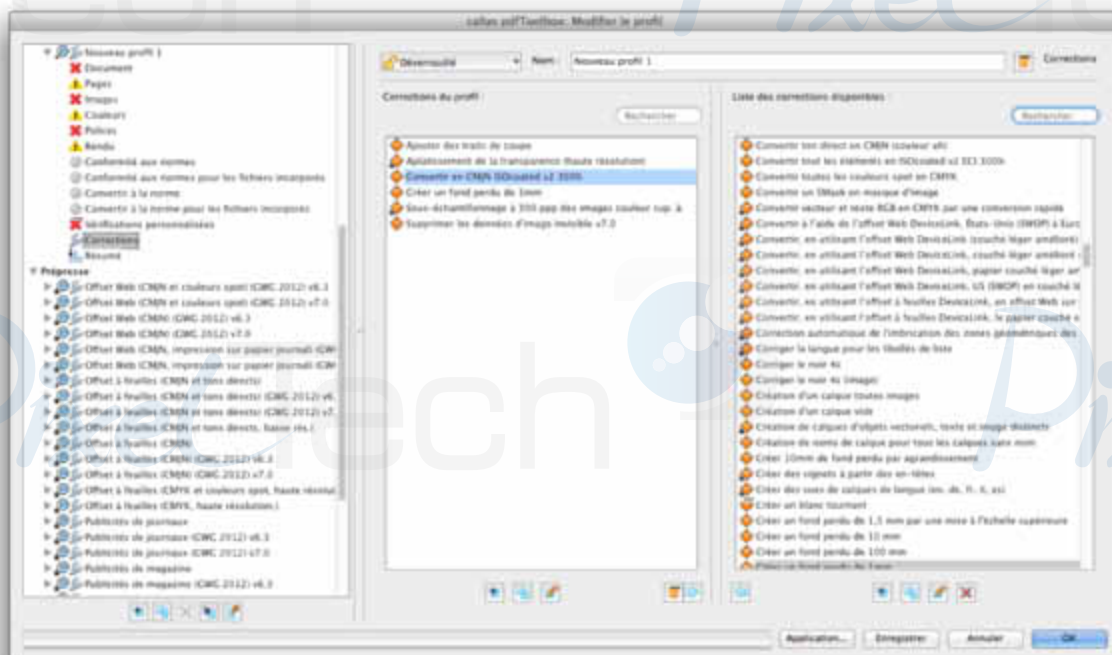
callas pdfToolbox: Modifier le profil

Nouveau profil 1
Document
Pages
Images
Couleurs
Polices
Rendu
Conformité aux normes
Conformité aux normes pour les fichiers incorporés
Convertir à la norme
Convertir à la norme pour les fichiers incorporés
Vérifications personnalisées
Corrections
Résumé
Prépresse
Offset Web (CMJN et couleurs spot) (CMG 2012) v6.3
Offset Web (CMJN et couleurs spot) (CMG 2012) v7.0
Offset Web (CMJN) (CMG 2012) v6.3
Offset Web (CMJN) (CMG 2012) v7.0
Offset Web (CMJN, impression sur papier journal) (CM
Offset Web (CMJN, impression sur papier journal) (CM
Offset à feuilles (CMJN et tons directs)
Offset à feuilles (CMJN et tons directs) (CMG 2012) v6.
Offset à feuilles (CMJN et tons directs) (CMG 2012) v7.
Offset à feuilles (CMJN et tons directs, basse rés.)
Offset à feuilles (CMJN)
Offset à feuilles (CMJN) (CMG 2012) v6.3
Offset à feuilles (CMJN) (CMG 2012) v7.0
Offset à feuilles (CMYK et couleurs spot, haute résolut
Offset à feuilles (CMYK, haute résolution.)
Publicités de journaux
Publicités de journaux (CMG 2012) v6.3
Publicités de journaux (CMG 2012) v7.0
Publicités de magazine
Publicités de magazine (CMG 2012) v6.3

Déverrouillé
Nom : Nouveau profil 1
Corrections

Corrections du profil :
Rechercher
Ajouter des traits de coupe
Aplatissement de la transparence (haute résolution)
Convertir en CMJN ISOcoated v2 300%
Créer un fond perdu de 3mm
Sous-échantillonnage à 300 ppp des images couleur sup. à
Supprimer les données d'image invisible v7.0

Liste des corrections disponibles :
Rechercher
Convertir ton direct en CMJN (couleur alt)
Convertir tout les éléments en ISOcoated v2 ECI 300%
Convertir toutes les couleurs spot en CMYK
Convertir un SMask en masque d'image
Convertir vecteur et texte RGB en CMYK par une conversion rapide
Convertir à l'aide de l'offset Web DeviceLink, Etats-Unis (SWOP) à Euro
Convertir, en utilisant l'offset Web DeviceLink (couché léger amélioré)
Convertir, en utilisant l'offset Web DeviceLink, couché léger amélioré
Convertir, en utilisant l'offset Web DeviceLink, papier couché léger am
Convertir, en utilisant l'offset Web DeviceLink, US (SWOP) en couché lé
Convertir, en utilisant l'offset à feuilles DeviceLink, en offset Web sur
Convertir, en utilisant l'offset à feuilles DeviceLink, le papier couché e
Correction automatique de l'imbrication des zones géométriques des
Corriger la langue pour les libellés de liste
Corriger le noir 4c
Corriger le noir 4c (image)
Création d'un calque toutes images
Création d'un calque vide
Création de calques d'objets vectoriels, texte et image distincts
Création de noms de calque pour tous les calques sans nom
Créer 10mm de fond perdu par agrandissement
Créer des signets à partir des en-têtes
Créer des sous de calques de langue (en, de, fr, it, es)
Créer un blanc tournant
Créer un fond perdu de 1,5 mm par une mise à l'échelle supérieure
Créer un fond perdu de 10 mm
Créer un fond perdu de 100 mm
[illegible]

Application...
Enregistrer
Annuler
OK